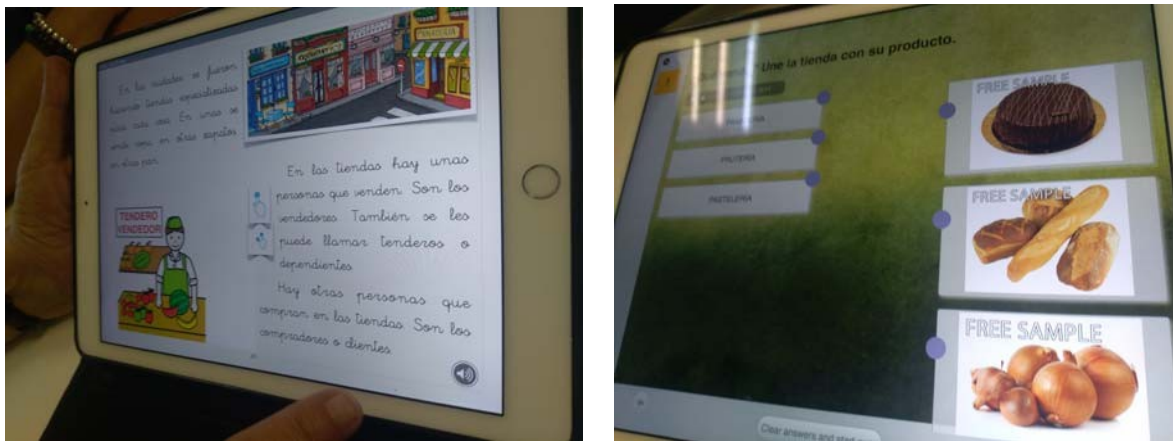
En las ciudades se fueron haciendo tiendas especializadas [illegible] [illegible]. En unas se vende carne, en otras zapatos, en otras pan.

En las tiendas hay unas personas que venden. Son los vendedores. También se les puede llamar tenderos o dependientes.

Hay otras personas que compran en las tiendas. Son los compradores o clientes.

TENDERO
VENDEDOR

Une la tienda con su producto.

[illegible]

FRUTERÍA

PASTELERÍA

FREE SAMPLE

FREE SAMPLE

FREE SAMPLE

Clear answers and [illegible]